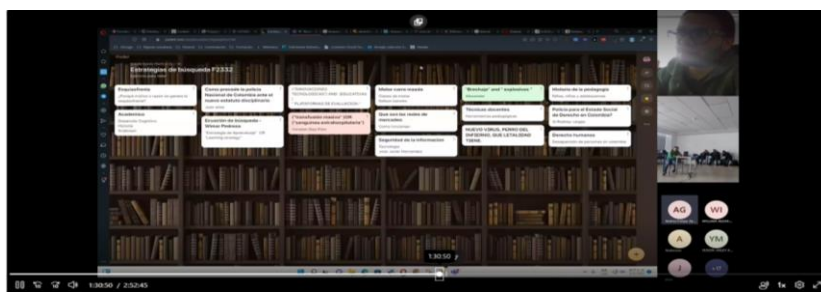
Estrategias de búsqueda F2332

Esquizofrenia
¿Porqué motivo o razón se genera la esquizofrenia?

Academico

Como procede la policia Nacional de Colombia ante el nuevo estatuto disciplinario

Ecuación de búsqueda - Vilma Pedroza

Motor carro mazda

Que son las redes de mercadeo

Seguridad de la información

"Brexhop" and " explosives "

Técnicas docentes

NUEVO VIRUS, PERRO DEL INFIERNO, QUE LETALIDAD TIENE

Historia de la pedagogía

Policia para el Estado Social de Derecho en Colombia?

Derecho humanos

AG
WI
A
YM

1:30:50

1:30:50 / 2:52:45

1x